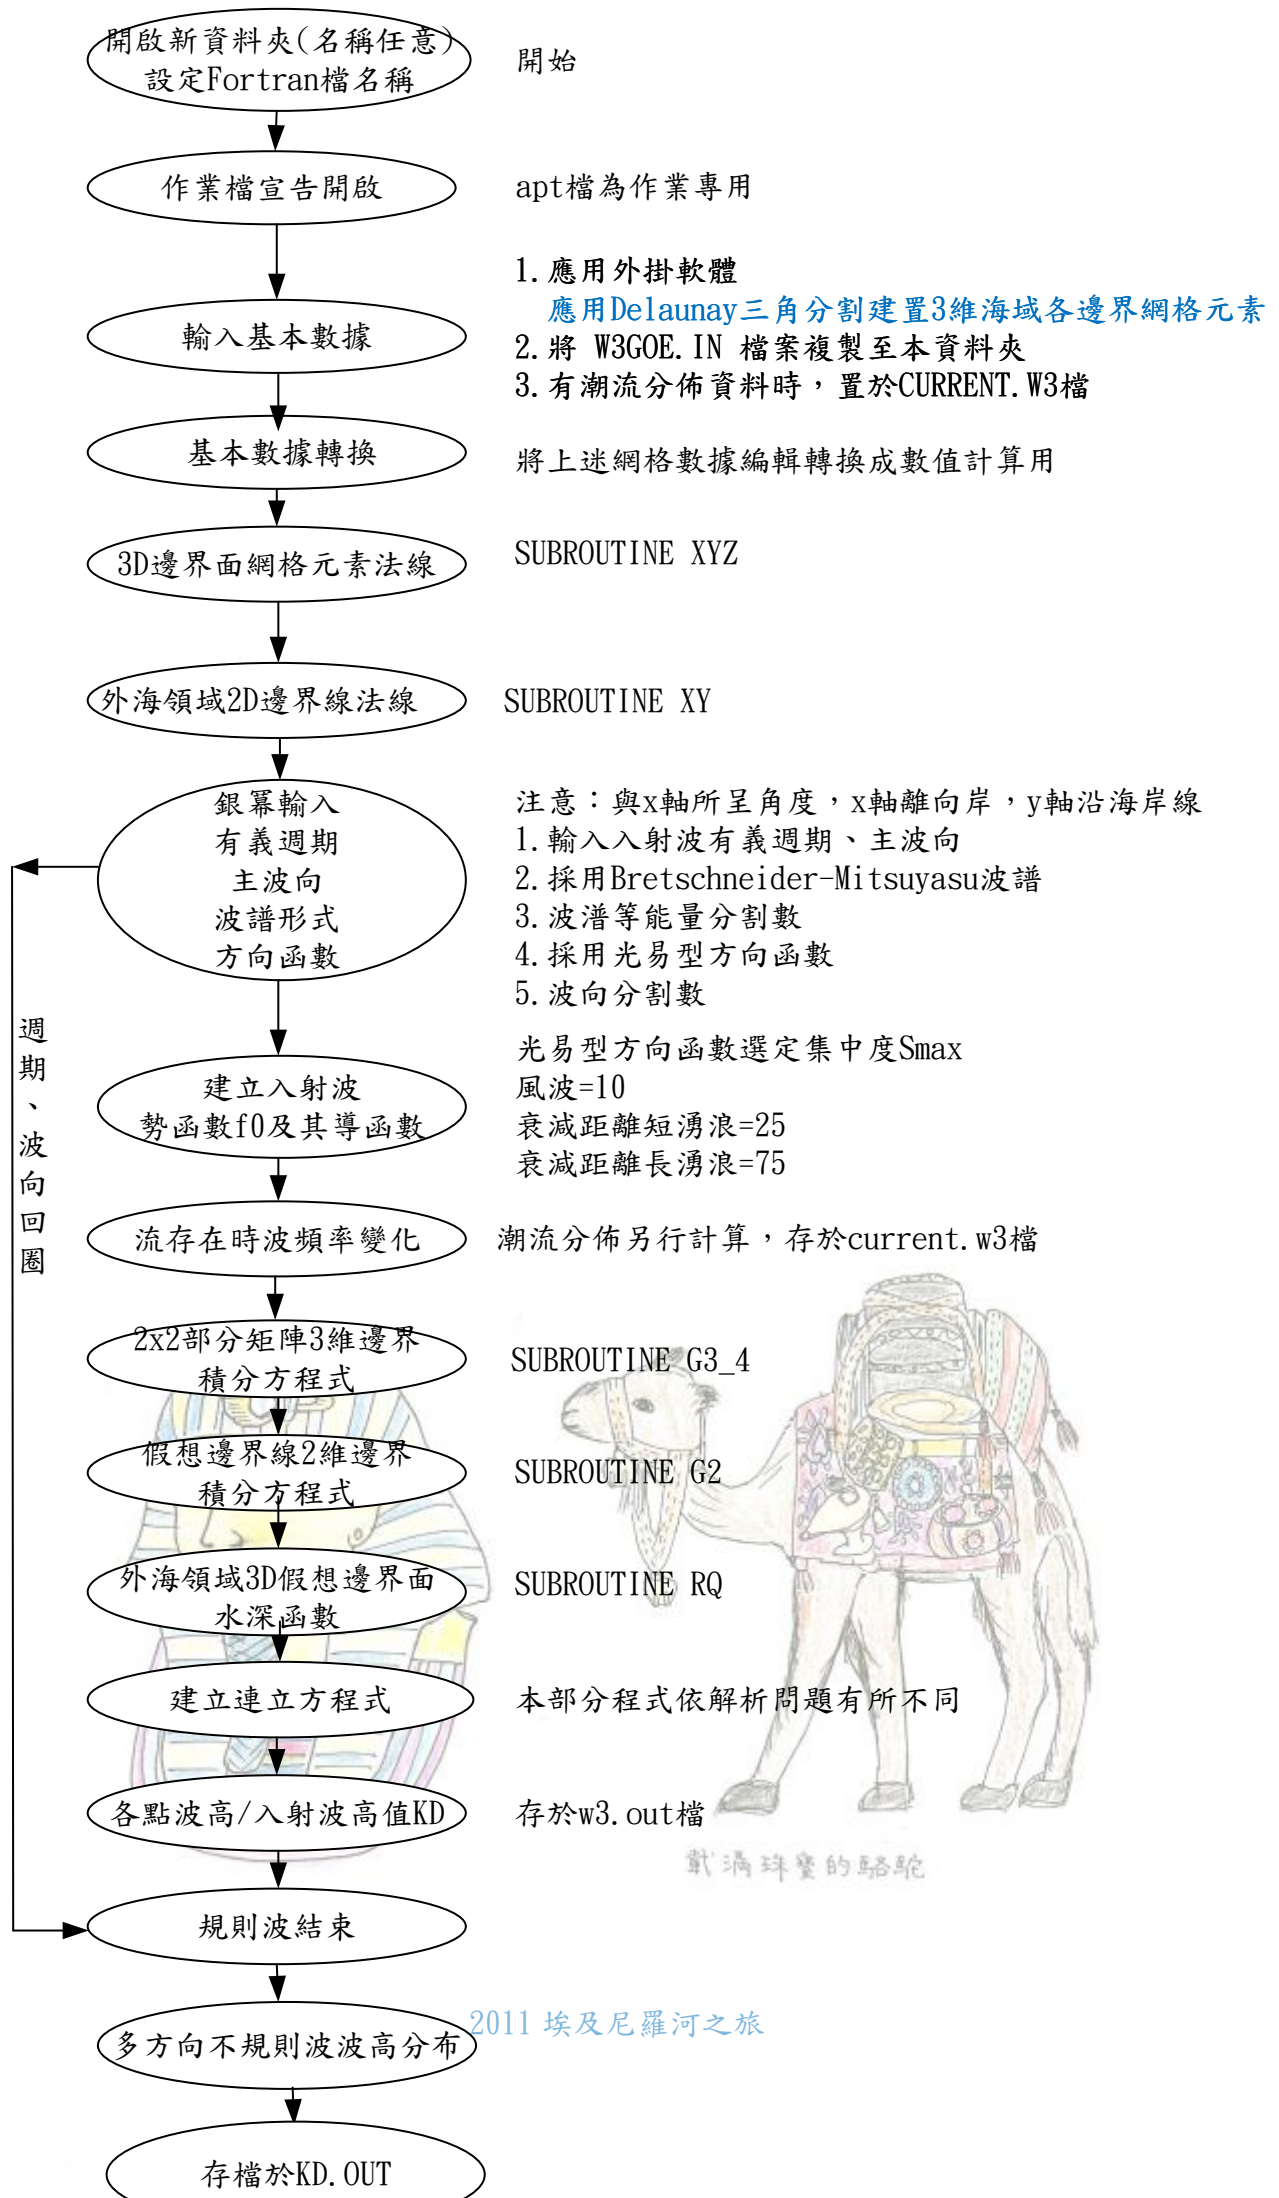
開啟新資料夾(名稱任意)
設定Fortran檔名稱

開始

作業檔宣告開啟

apt檔為作業專用

輸入基本數據

1. 應用外掛軟體
應用Delaunay三角分割建置3維海域各邊界網格元素
2. 將 W3GOE.IN 檔案複製至本資料夾
3. 有潮流分佈資料時，置於CURRENT.W3檔

基本數據轉換

將上迷網格數據編輯轉換成數值計算用

3D邊界面網格元素法線

SUBROUTINE XYZ

外海領域2D邊界線法線

SUBROUTINE XY

銀幕輸入
有義週期
主波向
波譜形式
方向函數

注意：與x軸所呈角度，x軸離向岸，y軸沿海岸線
1. 輸入入射波有義週期、主波向
2. 採用Bretschneider-Mitsuyasu波譜
3. 波潽等能量分割數
4. 採用光易型方向函數
5. 波向分割數

週期、波向回圈

建立入射波
勢函數f0及其導函數

光易型方向函數選定集中度Smax
風波=10
衰減距離短湧浪=25
衰減距離長湧浪=75

流存在時波頻率變化

潮流分佈另行計算，存於current.w3檔

2x2部分矩陣3維邊界
積分方程式

SUBROUTINE G3_4

假想邊界線2維邊界
積分方程式

SUBROUTINE G2

外海領域3D假想邊界面
水深函數

SUBROUTINE RQ

建立連立方程式

本部分程式依解析問題有所不同

各點波高/入射波高值KD

存於w3.out檔

戴滿珠寶的駱駝

規則波結束

2011 埃及尼羅河之旅

多方向不規則波波高分布

存檔於KD.OUT